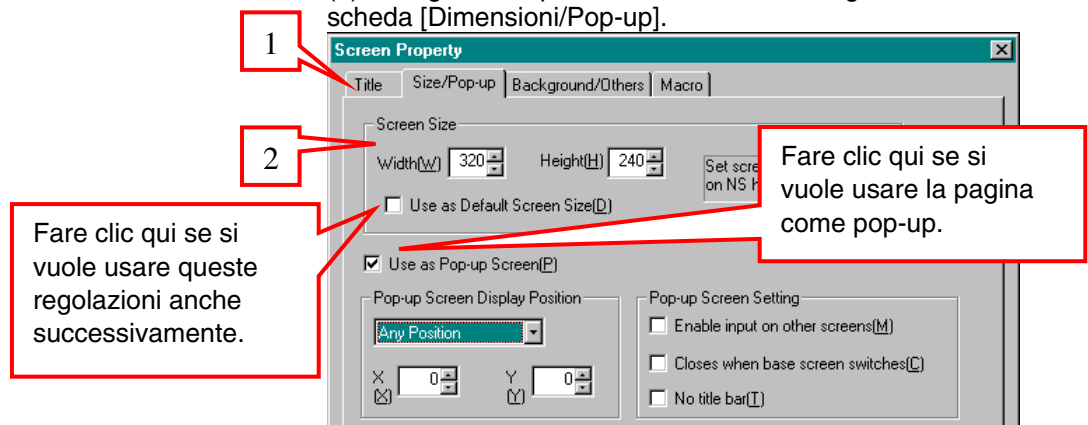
scheda [Dimensioni/Pop-up].

Screen Property

1

Title | Size/Pop-up | Background/Others | Macro

Screen Size

2

Width(W) 320 Height(H) 240

Set scre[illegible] on NS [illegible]

Fare clic qui se si vuole usare la pagina come pop-up.

Use as Default Screen Size(D)

Fare clic qui se si vuole usare queste regolazioni anche successivamente.

☑ Use as Pop-up Screen(P)

Pop-up Screen Display Position

Any Position

X (X) 0 Y (Y) 0

Pop-up Screen Setting

Enable input on other screens(M)

Closes when base screen switches(C)

No title bar(T)